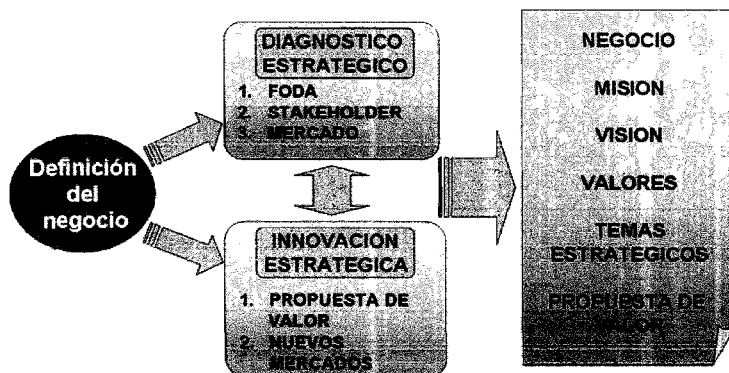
Definición del negocio

DIAGNOSTICO ESTRATEGICO
1. FODA
2. STAKEHOLDER
3. MERCADO

INNOVACION ESTRATEGICA
1. PROPUESTA DE VALOR
2. NUEVOS MERCADOS

NEGOCIO
MISION
VISION
VALORES
TEMAS ESTRATEGICOS
PROPUESTA DE VALOR